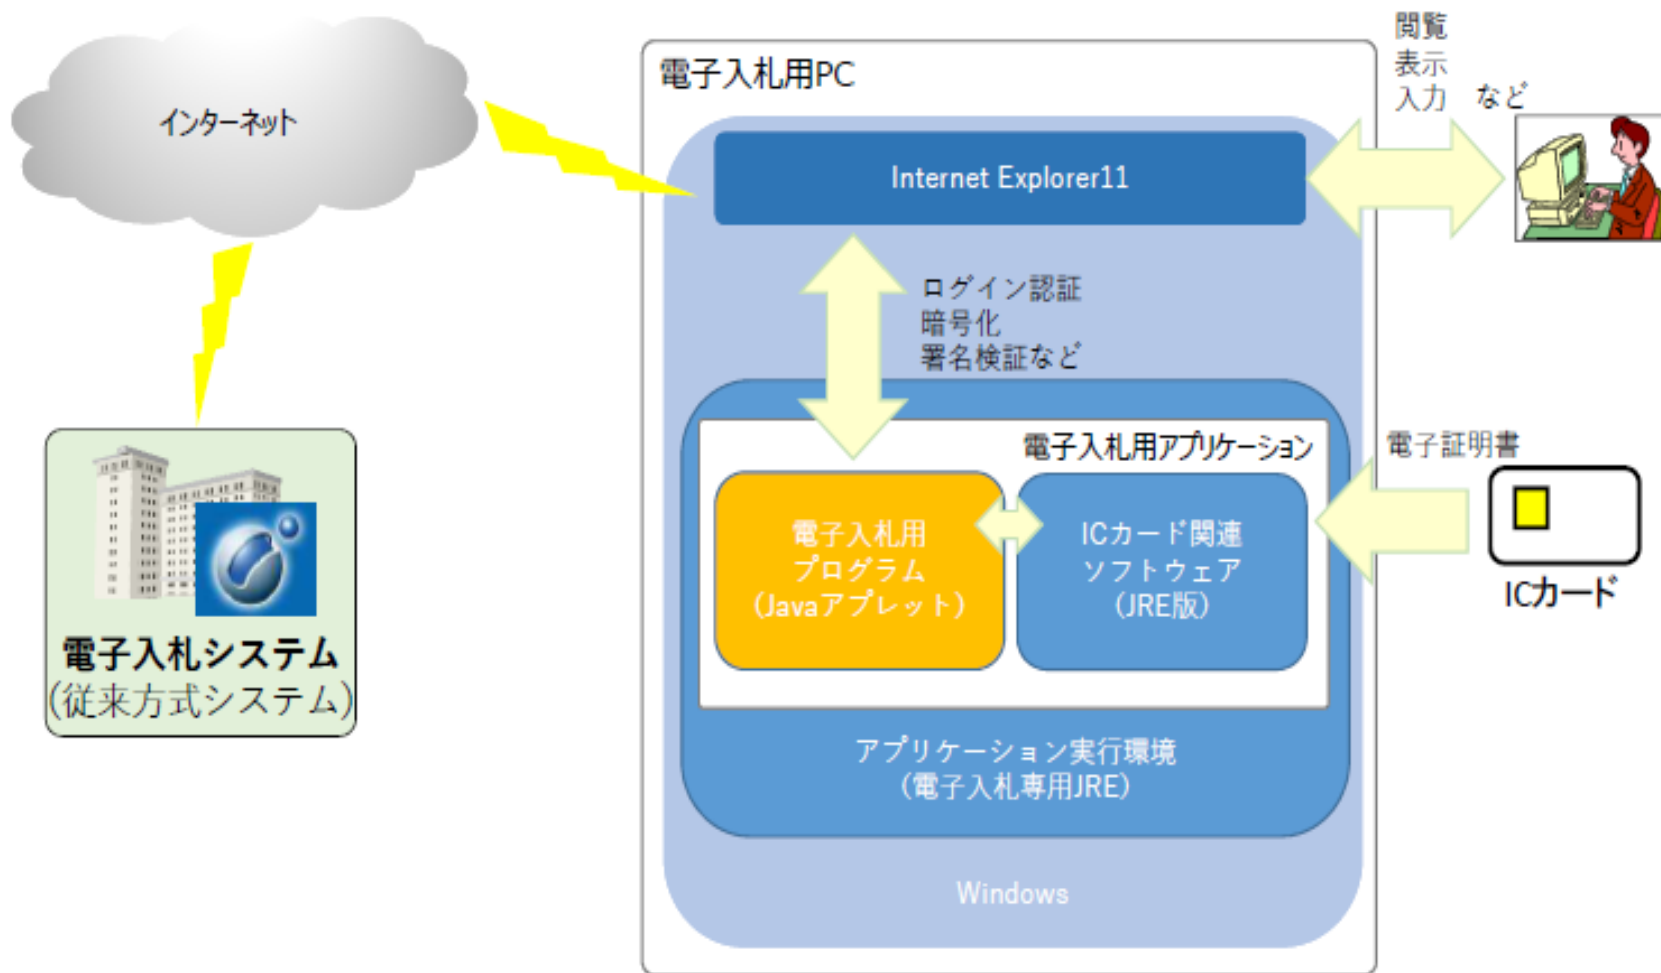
インターネット

電子入札システム
(従来方式システム)

電子入札用PC

Internet Explorer11

ログイン認証
暗号化
署名検証など

電子入札用アプリケーション

電子入札用
プログラム
(Javaアプレット)

ICカード関連
ソフトウェア
(JRE版)

アプリケーション実行環境
(電子入札専用JRE)

Windows

閲覧
表示
入力　など

電子証明書

ICカード